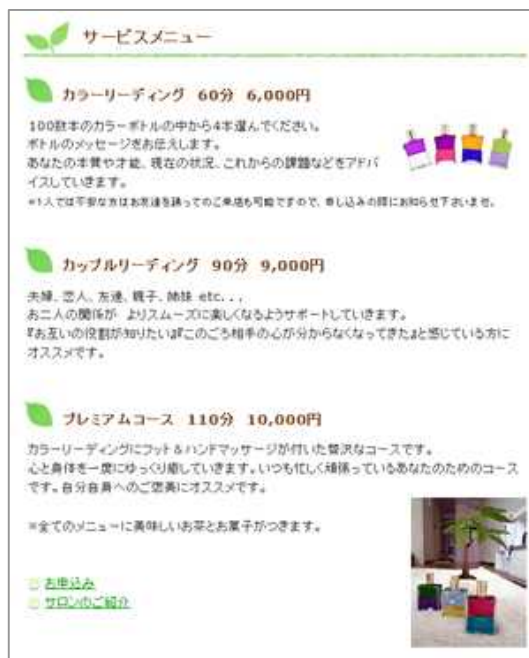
サービスメニュー

カラーリーディング　60分　6,000円

100数本のカラーボトルの中から4本選んでください。
ボトルのメッセージをお伝えします。
あなたの本質や才能、現在の状況、これからの課題などをアドバイスしていきます。
※1人では不安な方はお友達を誘ってのご来店も可能ですので、申し込みの際にお知らせ下さいませ。

カップルリーディング　90分　9,000円

夫婦、恋人、友達、親子、姉妹 etc. . .
お二人の関係が よりスムーズに楽しくなるようサポートしていきます。
『お互いの役割が知りたい』『このごろ相手の心が分からなくなってきた』と感じている方にオススメです。

プレミアムコース　110分　10,000円

カラーリーディングにフット＆ハンドマッサージが付いた贅沢なコースです。
心と身体を一度にゆっくり癒していきます。いつも忙しく頑張っているあなたのためのコースです。自分自身へのご褒美にオススメです。

※全てのメニューに美味しいお茶とお菓子がつきます。

お申込み
サロンのご紹介